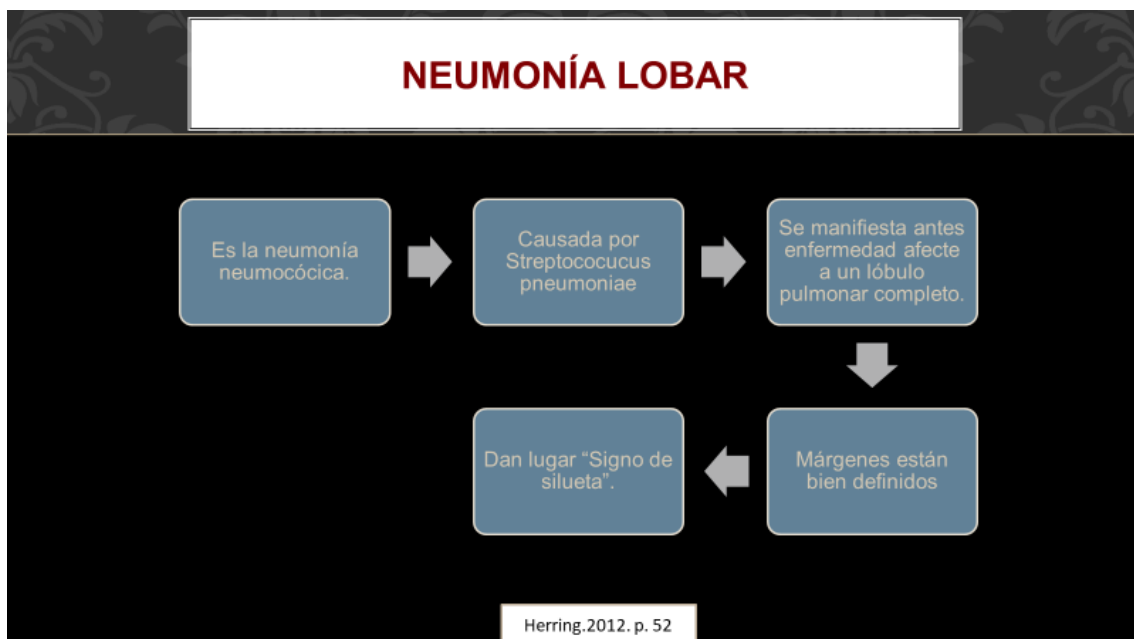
NEUMONÍA LOBAR

Es la neumonía neumocócica.

Causada por Streptococucus pneumoniae

Se manifiesta antes enfermedad afecte a un lóbulo pulmonar completo.

Márgenes están bien definidos

Dan lugar “Signo de silueta”.

Herring.2012. p. 52